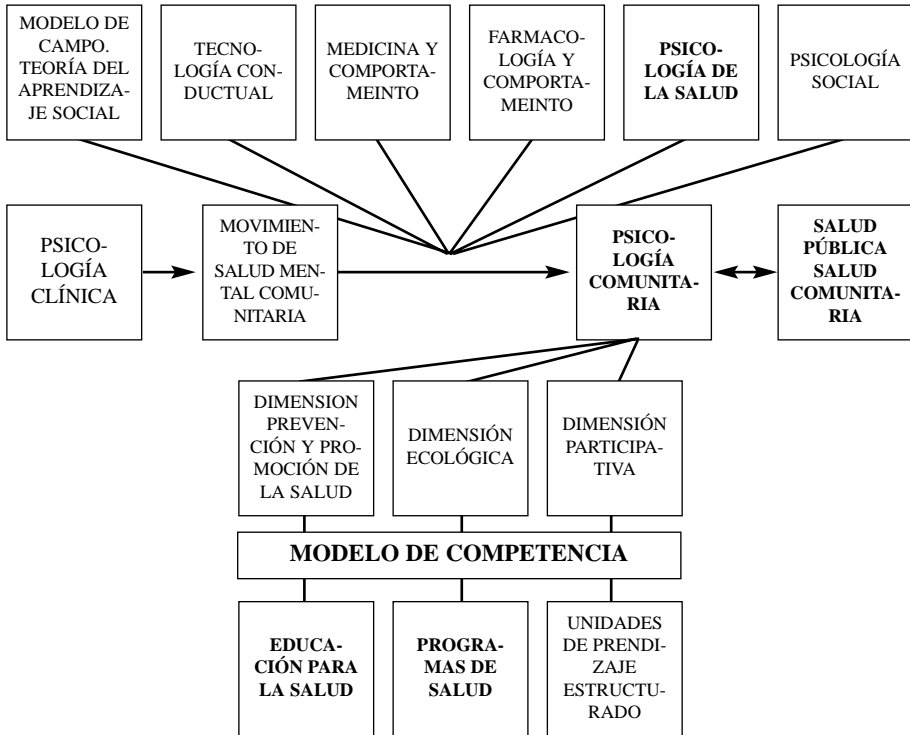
MODELO DE CAMPO. TEORÍA DEL APRENDIZAJE SOCIAL

TECNOLOGÍA CONDUCTUAL

MEDICINA Y COMPORTAMEINTO

FARMACOLOGÍA Y COMPORTAMEINTO

PSICOLOGÍA DE LA SALUD

PSICOLOGÍA SOCIAL

PSICOLOGÍA CLÍNICA

MOVIMIENTO DE SALUD MENTAL COMUNITARIA

PSICOLOGÍA COMUNITARIA

SALUD PÚBLICA SALUD COMUNITARIA

DIMENSION PREVENCIÓN Y PROMOCIÓN DE LA SALUD

DIMENSIÓN ECOLÓGICA

DIMENSIÓN PARTICIPATIVA

MODELO DE COMPETENCIA

EDUCACIÓN PARA LA SALUD

PROGRAMAS DE SALUD

UNIDADES DE PRENDIZAJE ESTRUCTURADO